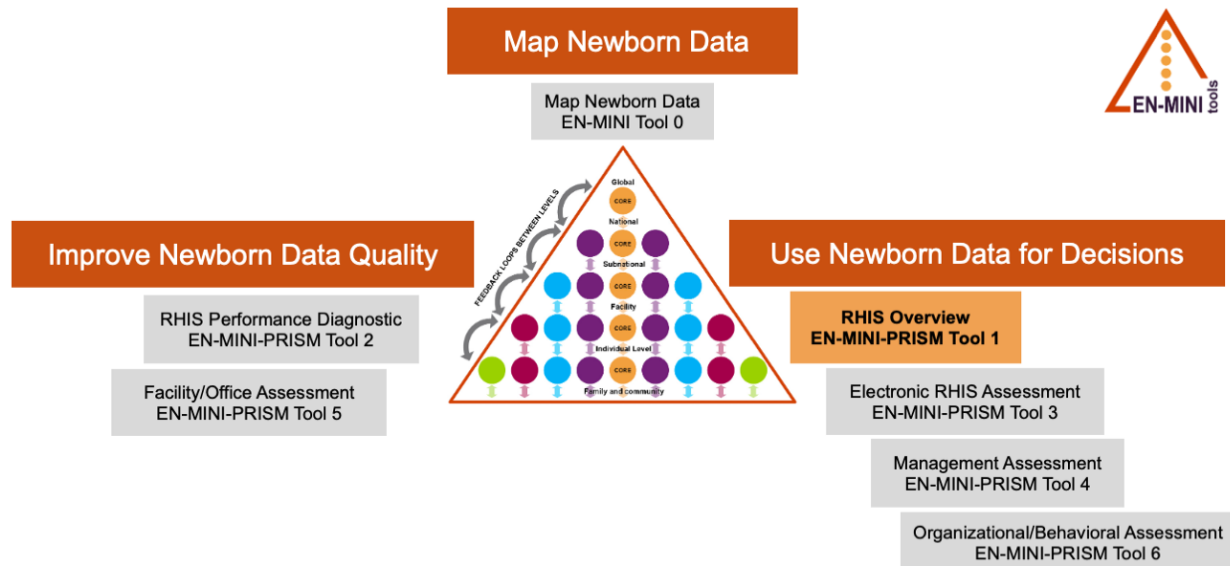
Map Newborn Data

Map Newborn Data
EN-MINI Tool 0

EN-MINI tools

Improve Newborn Data Quality

RHIS Performance Diagnostic
EN-MINI-PRISM Tool 2

Facility/Office Assessment
EN-MINI-PRISM Tool 5

FEEDBACK LOOPS BETWEEN LEVELS

Global
CORE
National
CORE
Subnational
CORE
Facility
CORE
Individual Level
CORE
Family and community

Use Newborn Data for Decisions

RHIS Overview
EN-MINI-PRISM Tool 1

Electronic RHIS Assessment
EN-MINI-PRISM Tool 3

Management Assessment
EN-MINI-PRISM Tool 4

Organizational/Behavioral Assessment
EN-MINI-PRISM Tool 6